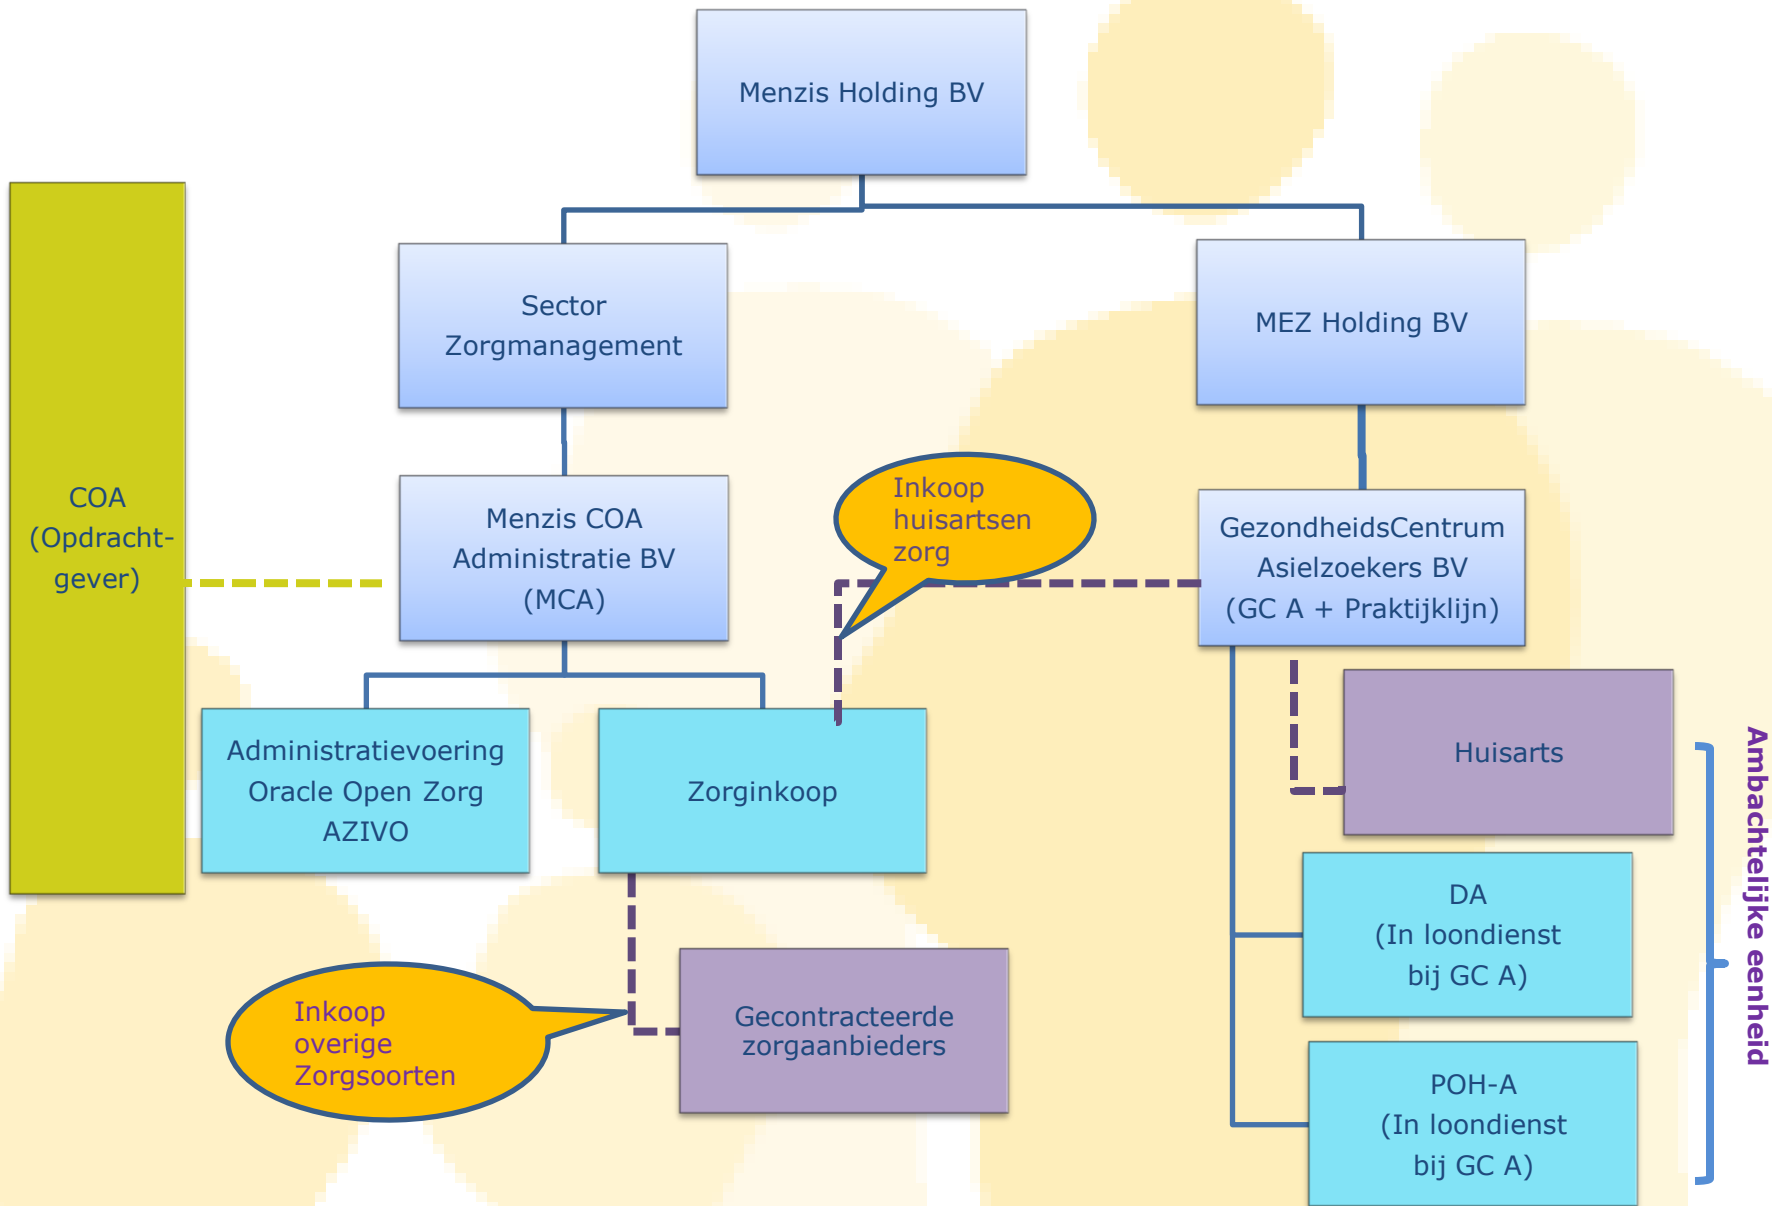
Menzis Holding BV

Sector Zorgmanagement

MEZ Holding BV

COA (Opdracht-gever)

Menzis COA Administratie BV (MCA)

Inkoop huisartsen zorg

GezondheidsCentrum Asielzoekers BV (GC A + Praktijklijn)

Administratievoering Oracle Open Zorg AZIVO

Zorginkoop

Huisarts

DA (In loondienst bij GC A)

Inkoop overige Zorgsoorten

Gecontracteerde zorgaanbieders

POH-A (In loondienst bij GC A)

Ambachtelijke eenheid